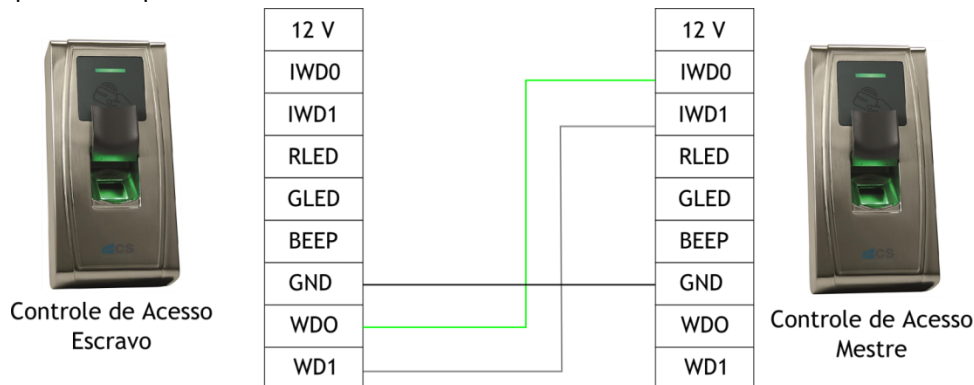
CS

Controle de Acesso Escravo

| 12 V |
|---|
| IWD0 |
| IWD1 |
| RLED |
| GLED |
| BEEP |
| GND |
| WDO |
| WD1 |

| 12 V |
|---|
| IWD0 |
| IWD1 |
| RLED |
| GLED |
| BEEP |
| GND |
| WDO |
| WD1 |

CS

Controle de Acesso Mestre